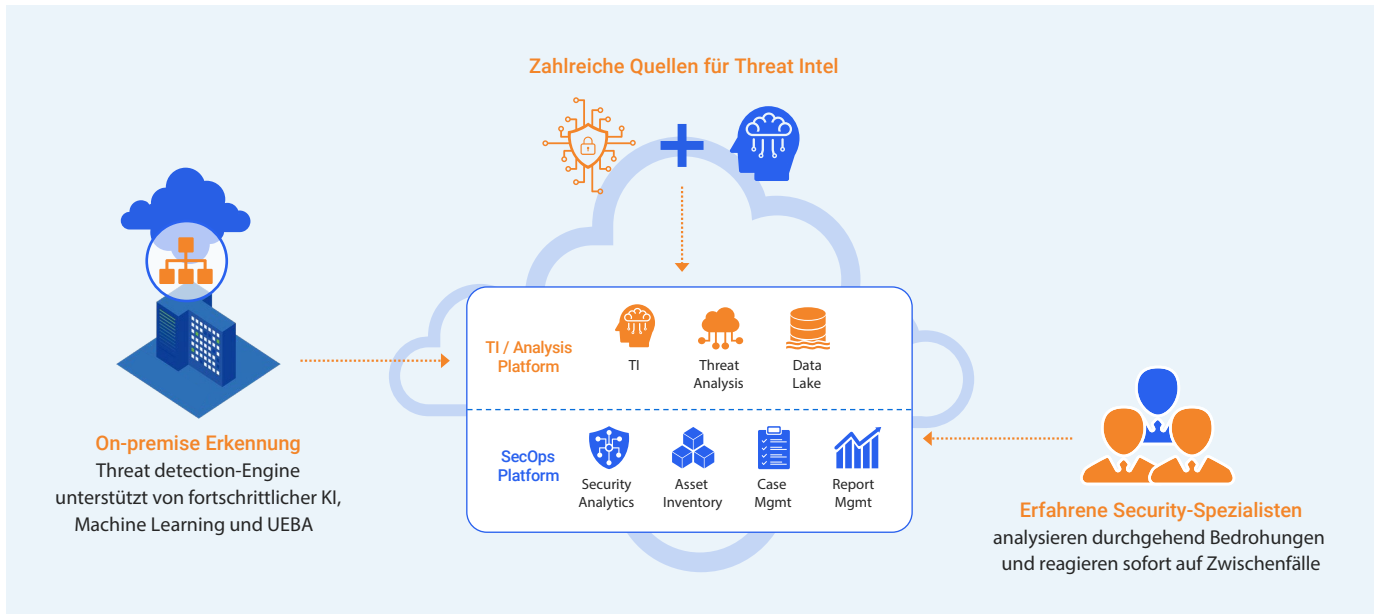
Zahlreiche Quellen für Threat Intel

TI / Analysis Platform

TI

Threat Analysis

Data Lake

SecOps Platform

Security Analytics

Asset Inventory

Case Mgmt

Report Mgmt

On-premise Erkennung
Threat detection-Engine unterstützt von fortschrittlicher KI, Machine Learning und UEBA

Erfahrene Security-Spezialisten
analysieren durchgehend Bedrohungen und reagieren sofort auf Zwischenfälle